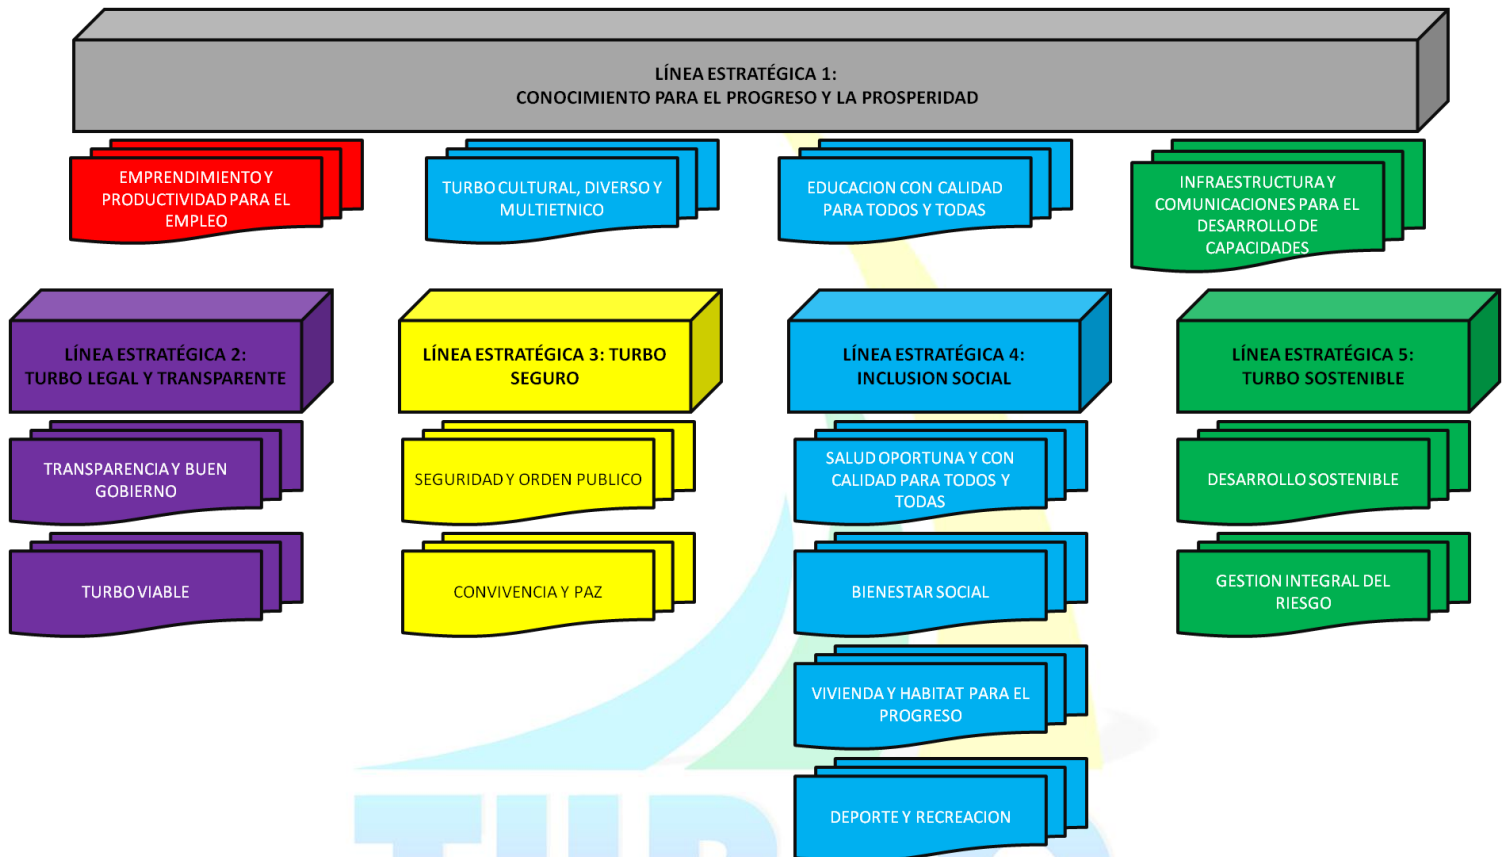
LÍNEA ESTRATÉGICA 1:
CONOCIMIENTO PARA EL PROGRESO Y LA PROSPERIDAD

EMPRENDIMIENTO Y PRODUCTIVIDAD PARA EL EMPLEO

TURBO CULTURAL, DIVERSO Y MULTIETNICO

EDUCACION CON CALIDAD PARA TODOS Y TODAS

INFRAESTRUCTURA Y COMUNICACIONES PARA EL DESARROLLO DE CAPACIDADES

LÍNEA ESTRATÉGICA 2:
TURBO LEGAL Y TRANSPARENTE

TRANSPARENCIA Y BUEN GOBIERNO

TURBO VIABLE

LÍNEA ESTRATÉGICA 3: TURBO SEGURO

SEGURIDAD Y ORDEN PUBLICO

CONVIVENCIA Y PAZ

LÍNEA ESTRATÉGICA 4:
INCLUSION SOCIAL

SALUD OPORTUNA Y CON CALIDAD PARA TODOS Y TODAS

BIENESTAR SOCIAL

VIVIENDA Y HABITAT PARA EL PROGRESO

DEPORTE Y RECREACION

LÍNEA ESTRATÉGICA 5:
TURBO SOSTENIBLE

DESARROLLO SOSTENIBLE

GESTION INTEGRAL DEL RIESGO